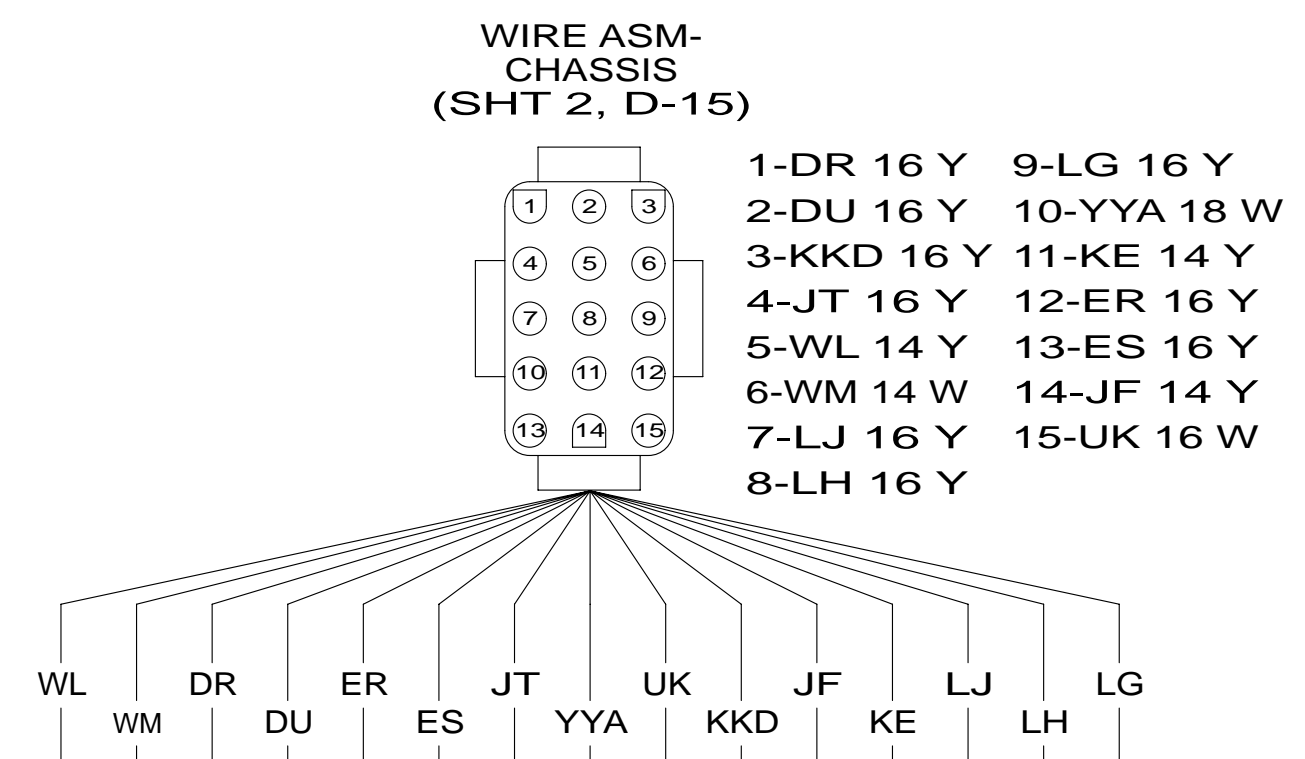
WIRE ASM-
CHASSIS
(SHT 2, D-15)

1 2 3
4 5 6
7 8 9
10 11 12
13 14 15

1-DR 16 Y
2-DU 16 Y
3-KKD 16 Y
4-JT 16 Y
5-WL 14 Y
6-WM 14 W
7-LJ 16 Y
8-LH 16 Y
9-LG 16 Y
10-YYA 18 W
11-KE 14 Y
12-ER 16 Y
13-ES 16 Y
14-JF 14 Y
15-UK 16 W

WL WM DR DU ER ES JT YYA UK KKD JF KE LJ LH LG